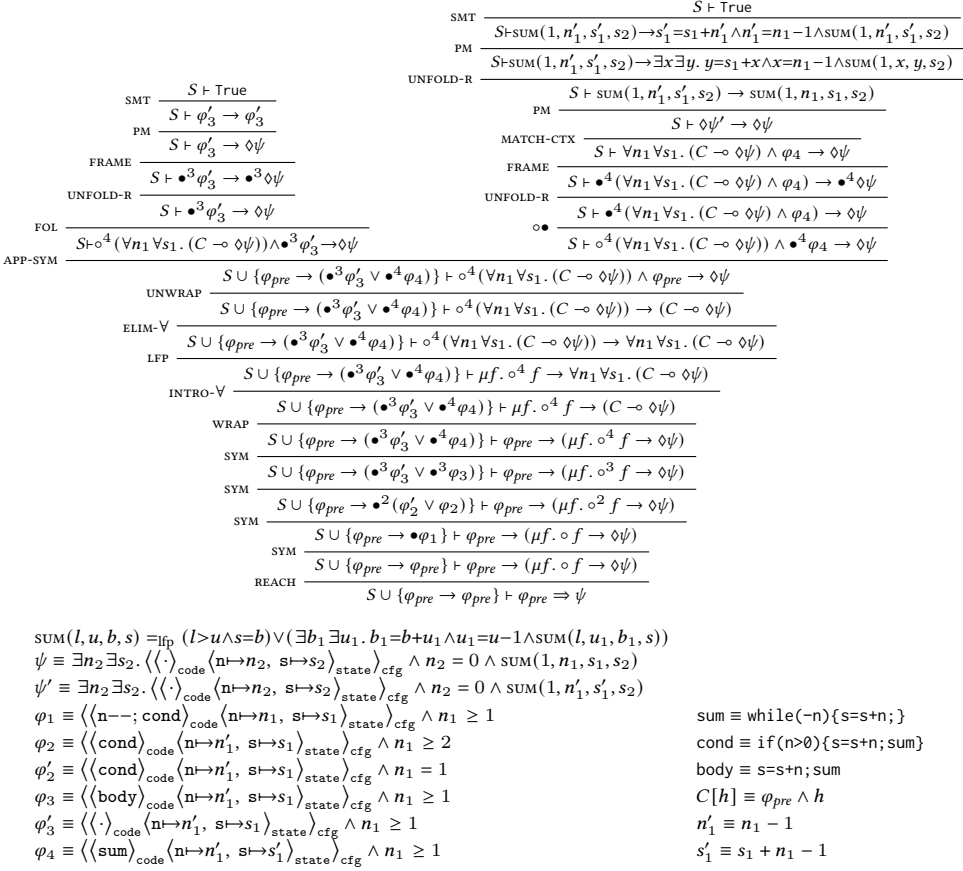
SMT $\frac{S \vdash \text{True}}{S \vdash \varphi_3' \to \varphi_3'}$
PM $\frac{S \vdash \varphi_3' \to \varphi_3'}{S \vdash \varphi_3' \to \diamond\psi}$
FRAME $\frac{S \vdash \varphi_3' \to \diamond\psi}{S \vdash \bullet^3\varphi_3' \to \bullet^3\diamond\psi}$
UNFOLD-R $\frac{S \vdash \bullet^3\varphi_3' \to \bullet^3\diamond\psi}{S \vdash \bullet^3\varphi_3' \to \diamond\psi}$
FOL $\frac{S \vdash \bullet^3\varphi_3' \to \diamond\psi}{S \vdash \circ^4(\forall n_1 \forall s_1.(C \multimap \diamond\psi)) \wedge \bullet^3\varphi_3' \to \diamond\psi}$

SMT $\frac{S \vdash \text{True}}{S \vdash \text{SUM}(1, n_1', s_1', s_2) \to s_1' = s_1 + n_1' \wedge n_1' = n_1 - 1 \wedge \text{SUM}(1, n_1', s_1', s_2)}$
PM $\frac{}{S \vdash \text{SUM}(1, n_1', s_1', s_2) \to \exists x \exists y.\ y = s_1 + x \wedge x = n_1 - 1 \wedge \text{SUM}(1, x, y, s_2)}$
UNFOLD-R $\frac{}{S \vdash \text{SUM}(1, n_1', s_1', s_2) \to \text{SUM}(1, n_1, s_1, s_2)}$
PM $\frac{}{S \vdash \diamond\psi' \to \diamond\psi}$
MATCH-CTX $\frac{}{S \vdash \forall n_1 \forall s_1.(C \multimap \diamond\psi) \wedge \varphi_4 \to \diamond\psi}$
FRAME $\frac{}{S \vdash \bullet^4(\forall n_1 \forall s_1.(C \multimap \diamond\psi) \wedge \varphi_4) \to \bullet^4\diamond\psi}$
UNFOLD-R $\frac{}{S \vdash \bullet^4(\forall n_1 \forall s_1.(C \multimap \diamond\psi) \wedge \varphi_4) \to \diamond\psi}$
$\circ\bullet$ $\frac{}{S \vdash \circ^4(\forall n_1 \forall s_1.(C \multimap \diamond\psi)) \wedge \bullet^4\varphi_4 \to \diamond\psi}$

APP-SYM $\frac{}{S \cup \{\varphi_{pre} \to (\bullet^3\varphi_3' \vee \bullet^4\varphi_4)\} \vdash \circ^4(\forall n_1 \forall s_1.(C \multimap \diamond\psi)) \wedge \varphi_{pre} \to \diamond\psi}$
UNWRAP $\frac{}{S \cup \{\varphi_{pre} \to (\bullet^3\varphi_3' \vee \bullet^4\varphi_4)\} \vdash \circ^4(\forall n_1 \forall s_1.(C \multimap \diamond\psi)) \to (C \multimap \diamond\psi)}$
ELIM-$\forall$ $\frac{}{S \cup \{\varphi_{pre} \to (\bullet^3\varphi_3' \vee \bullet^4\varphi_4)\} \vdash \circ^4(\forall n_1 \forall s_1.(C \multimap \diamond\psi)) \to \forall n_1 \forall s_1.(C \multimap \diamond\psi)}$
LFP $\frac{}{S \cup \{\varphi_{pre} \to (\bullet^3\varphi_3' \vee \bullet^4\varphi_4)\} \vdash \mu f.\circ^4 f \to \forall n_1 \forall s_1.(C \multimap \diamond\psi)}$
INTRO-$\forall$ $\frac{}{S \cup \{\varphi_{pre} \to (\bullet^3\varphi_3' \vee \bullet^4\varphi_4)\} \vdash \mu f.\circ^4 f \to (C \multimap \diamond\psi)}$
WRAP $\frac{}{S \cup \{\varphi_{pre} \to (\bullet^3\varphi_3' \vee \bullet^4\varphi_4)\} \vdash \varphi_{pre} \to (\mu f.\circ^4 f \to \diamond\psi)}$
SYM $\frac{}{S \cup \{\varphi_{pre} \to (\bullet^3\varphi_3' \vee \bullet^3\varphi_3)\} \vdash \varphi_{pre} \to (\mu f.\circ^3 f \to \diamond\psi)}$
SYM $\frac{}{S \cup \{\varphi_{pre} \to \bullet^2(\varphi_2' \vee \varphi_2)\} \vdash \varphi_{pre} \to (\mu f.\circ^2 f \to \diamond\psi)}$
SYM $\frac{}{S \cup \{\varphi_{pre} \to \bullet\varphi_1\} \vdash \varphi_{pre} \to (\mu f.\circ f \to \diamond\psi)}$
SYM $\frac{}{S \cup \{\varphi_{pre} \to \varphi_{pre}\} \vdash \varphi_{pre} \to (\mu f.\circ f \to \diamond\psi)}$
REACH $\frac{}{S \cup \{\varphi_{pre} \to \varphi_{pre}\} \vdash \varphi_{pre} \Rightarrow \psi}$

$\text{SUM}(l, u, b, s) =_{\text{lfp}} (l > u \wedge s = b) \vee (\exists b_1 \exists u_1.\ b_1 = b + u_1 \wedge u_1 = u - 1 \wedge \text{SUM}(l, u_1, b_1, s))$
$\psi \equiv \exists n_2 \exists s_2.\ \langle\langle\cdot\rangle_{\text{code}} \langle \text{n}\mapsto n_2,\ \text{s}\mapsto s_2\rangle_{\text{state}}\rangle_{\text{cfg}} \wedge n_2 = 0 \wedge \text{SUM}(1, n_1, s_1, s_2)$
$\psi' \equiv \exists n_2 \exists s_2.\ \langle\langle\cdot\rangle_{\text{code}} \langle \text{n}\mapsto n_2,\ \text{s}\mapsto s_2\rangle_{\text{state}}\rangle_{\text{cfg}} \wedge n_2 = 0 \wedge \text{SUM}(1, n_1', s_1', s_2)$
$\varphi_1 \equiv \langle\langle \text{n--; cond}\rangle_{\text{code}} \langle \text{n}\mapsto n_1,\ \text{s}\mapsto s_1\rangle_{\text{state}}\rangle_{\text{cfg}} \wedge n_1 \geq 1$
$\varphi_2 \equiv \langle\langle \text{cond}\rangle_{\text{code}} \langle \text{n}\mapsto n_1',\ \text{s}\mapsto s_1\rangle_{\text{state}}\rangle_{\text{cfg}} \wedge n_1 \geq 2$
$\varphi_2' \equiv \langle\langle \text{cond}\rangle_{\text{code}} \langle \text{n}\mapsto n_1',\ \text{s}\mapsto s_1\rangle_{\text{state}}\rangle_{\text{cfg}} \wedge n_1 = 1$
$\varphi_3 \equiv \langle\langle \text{body}\rangle_{\text{code}} \langle \text{n}\mapsto n_1',\ \text{s}\mapsto s_1\rangle_{\text{state}}\rangle_{\text{cfg}} \wedge n_1 \geq 1$
$\varphi_3' \equiv \langle\langle\cdot\rangle_{\text{code}} \langle \text{n}\mapsto n_1',\ \text{s}\mapsto s_1\rangle_{\text{state}}\rangle_{\text{cfg}} \wedge n_1 \geq 1$
$\varphi_4 \equiv \langle\langle \text{sum}\rangle_{\text{code}} \langle \text{n}\mapsto n_1',\ \text{s}\mapsto s_1'\rangle_{\text{state}}\rangle_{\text{cfg}} \wedge n_1 \geq 1$

sum ≡ while(-n){s=s+n;}
cond ≡ if(n>0){s=s+n;sum}
body ≡ s=s+n;sum
$C[h] \equiv \varphi_{pre} \wedge h$
$n_1' \equiv n_1 - 1$
$s_1' \equiv s_1 + n_1 - 1$